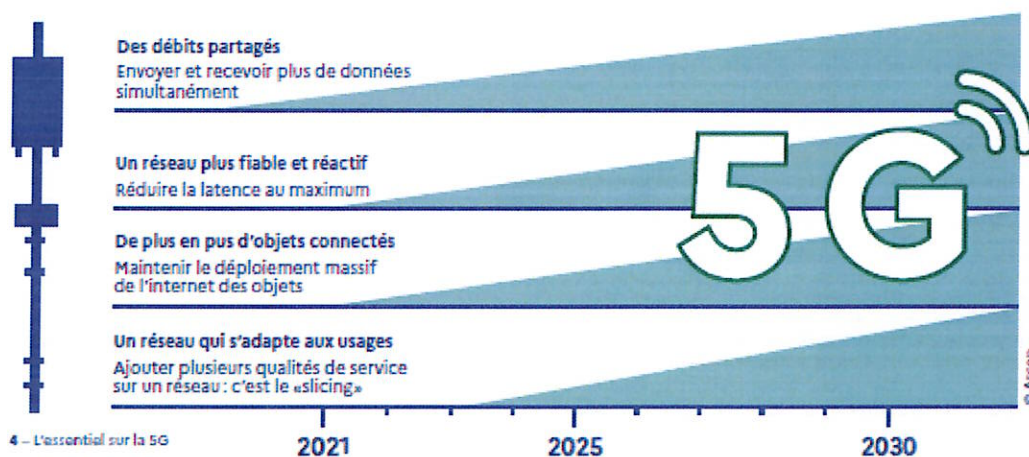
Des débits partagés
Envoyer et recevoir plus de données simultanément

Un réseau plus fiable et réactif
Réduire la latence au maximum

De plus en pus d'objets connectés
Maintenir le déploiement massif de l'internet des objets

Un réseau qui s'adapte aux usages
Ajouter plusieurs qualités de service sur un réseau : c'est le «slicing»

5G

4 – L'essentiel sur la 5G

2021

2025

2030

© Arcep